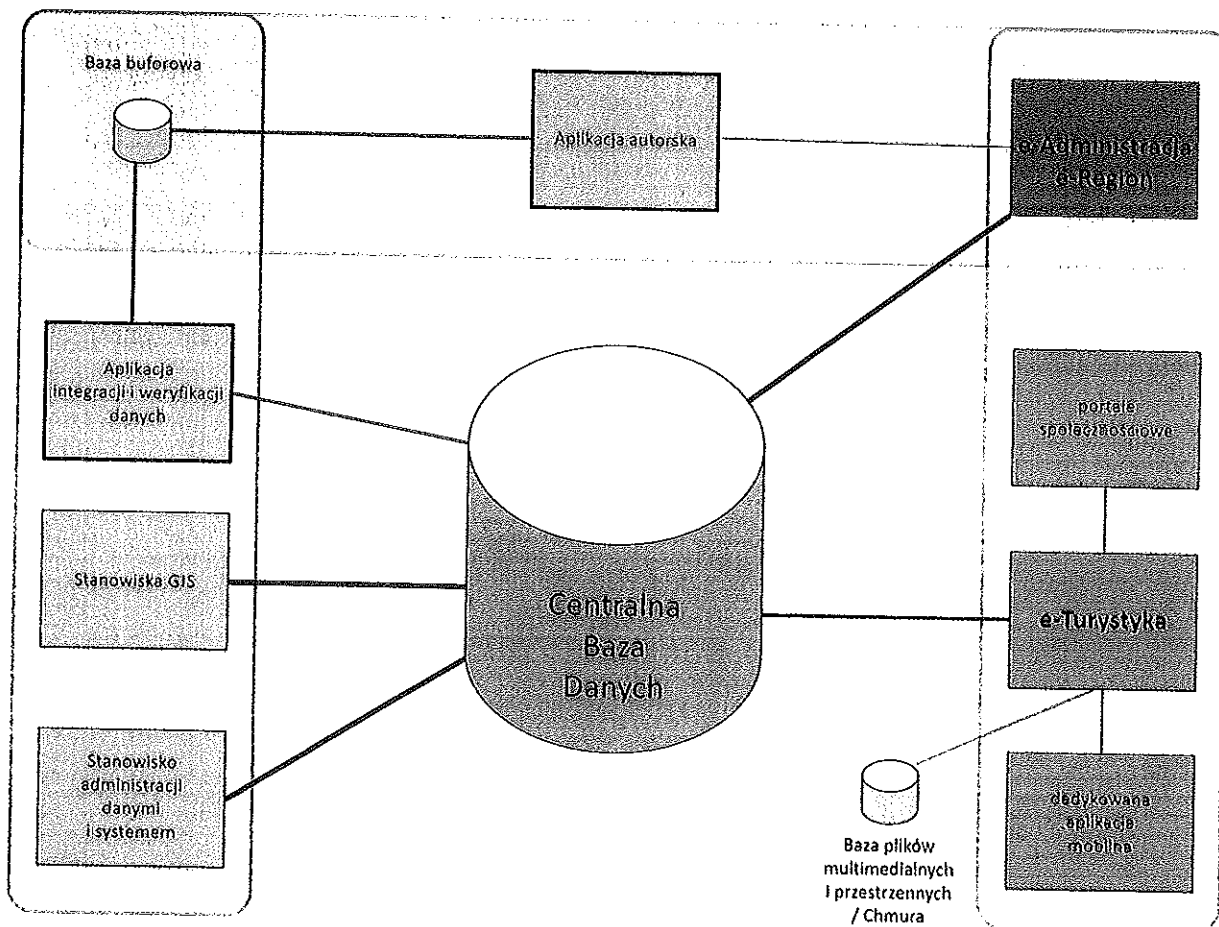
Baza buforowa

Aplikacja autorska

e-Administracja e-Region

Aplikacja integracji i weryfikacji danych

portale społecznościowe

Stanowiska GIS

Centralna Baza Danych

e-Turystyka

Stanowisko administracji danymi i systemem

Baza plików multimedialnych i przestrzennych / Chmura

dedykowana aplikacja mobilna